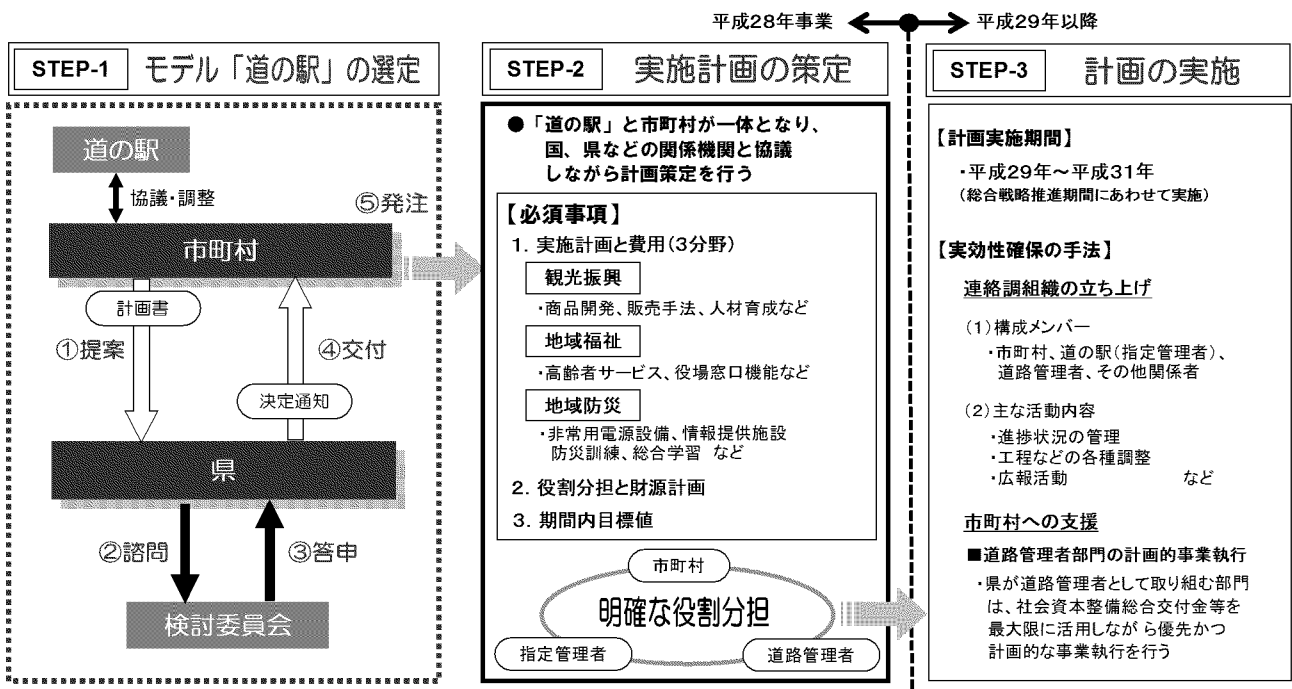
平成28年事業　平成29年以降

STEP-1 モデル「道の駅」の選定

道の駅

協議・調整

⑤発注

市町村

計画書

①提案

④交付

決定通知

県

②諮問

③答申

検討委員会

STEP-2 実施計画の策定

●「道の駅」と市町村が一体となり、国、県などの関係機関と協議しながら計画策定を行う

【必須事項】

1. 実施計画と費用(3分野)

観光振興

・商品開発、販売手法、人材育成など

地域福祉

・高齢者サービス、役場窓口機能など

地域防災

・非常用電源設備、情報提供施設 防災訓練、総合学習 など

2. 役割分担と財源計画

3. 期間内目標値

市町村

明確な役割分担

指定管理者

道路管理者

STEP-3 計画の実施

【計画実施期間】

・平成29年～平成31年
(総合戦略推進期間にあわせて実施)

【実効性確保の手法】

連絡調組織の立ち上げ

(1)構成メンバー
・市町村、道の駅(指定管理者)、道路管理者、その他関係者

(2)主な活動内容
・進捗状況の管理
・工程などの各種調整
・広報活動 など

市町村への支援

■道路管理者部門の計画的事業執行

・県が道路管理者として取り組む部門は、社会資本整備総合交付金等を最大限に活用しながら優先かつ計画的な事業執行を行う